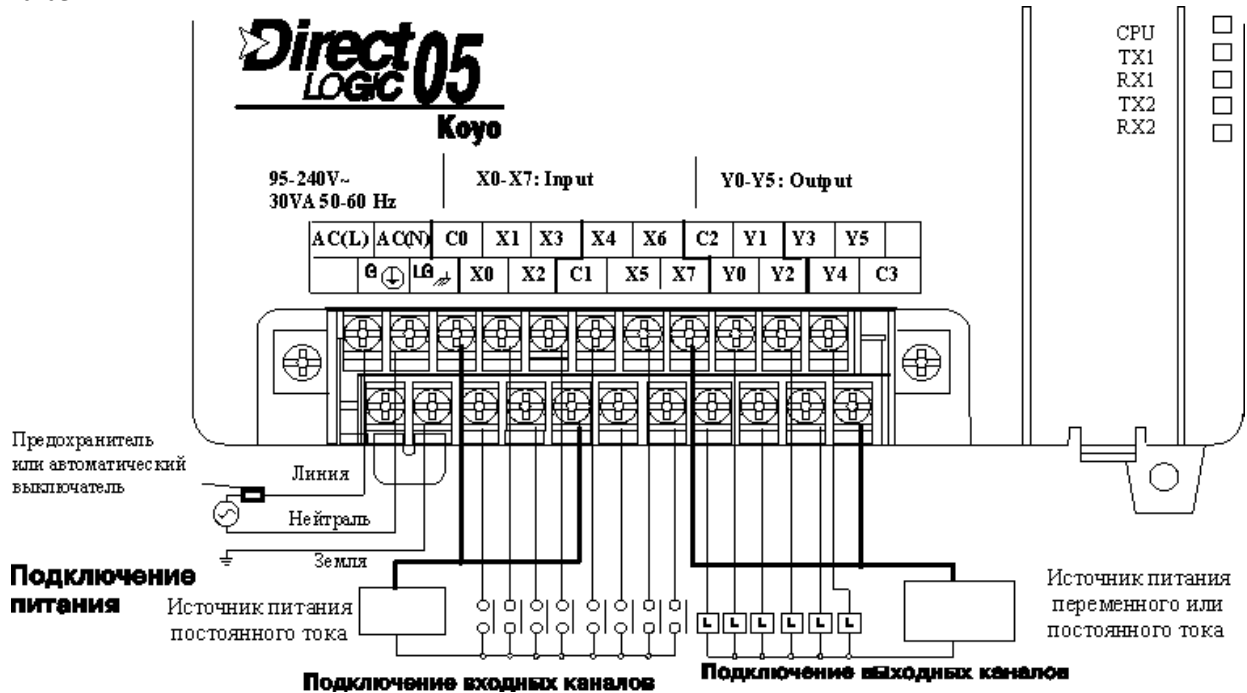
Direct LOGIC 05
Koyo

CPU
TX1
RX1
TX2
RX2

95-240V~
30VA 50-60 Hz

X0-X7: Input

Y0-Y5: Output

| AC(L) | AC(N) | C0 | X1 | X3 | X4 | X6 | C2 | Y1 | Y3 | Y5 | |
|---|---|---|---|---|---|---|---|---|---|---|---|
| | G | LG | X0 | X2 | C1 | X5 | X7 | Y0 | Y2 | Y4 | C3 |

Предохранитель или автоматический выключатель

Линия

Нейтраль

Земля

Подключение питания

Источник питания постоянного тока

Источник питания переменного или постоянного тока

Подключение выходных каналов

Подключение входных каналов